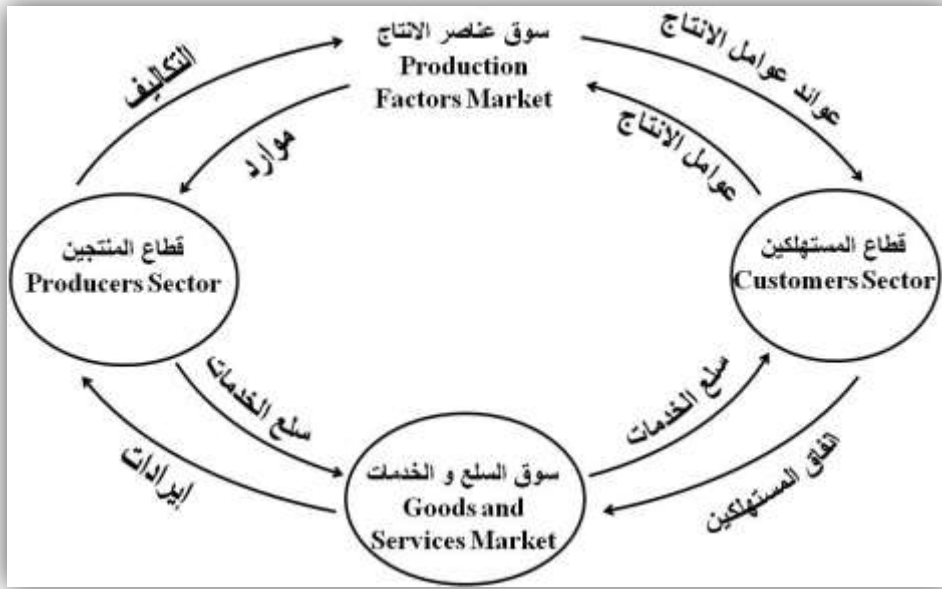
سوق عناصر الانتاج
Production Factors Market

التكاليف

عوائد عوامل الانتاج

موارد

عوامل الانتاج

قطاع المنتجين
Producers Sector

قطاع المستهلكين
Customers Sector

سلع الخدمات

سلع الخدمات

ايرادات

انفاق المستهلكين

سوق السلع و الخدمات
Goods and Services Market